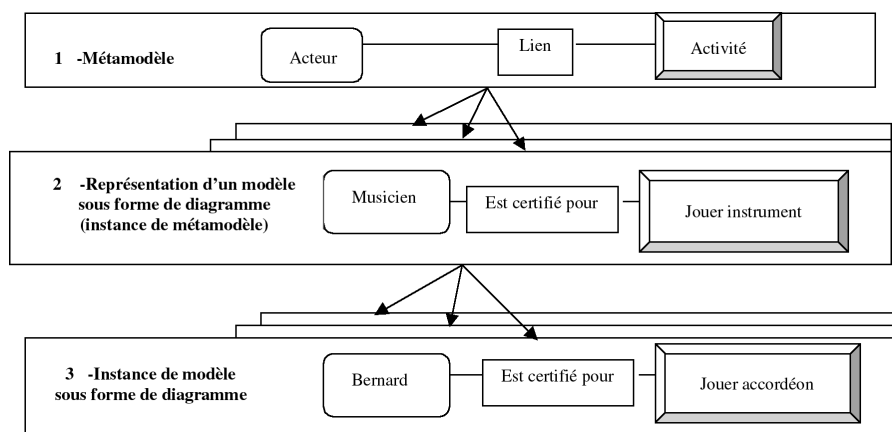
1 -Métamodèle

Acteur

Lien

Activité

2 -Représentation d'un modèle sous forme de diagramme (instance de métamodèle)

Musicien

Est certifié pour

Jouer instrument

3 -Instance de modèle sous forme de diagramme

Bernard

Est certifié pour

Jouer accordéon